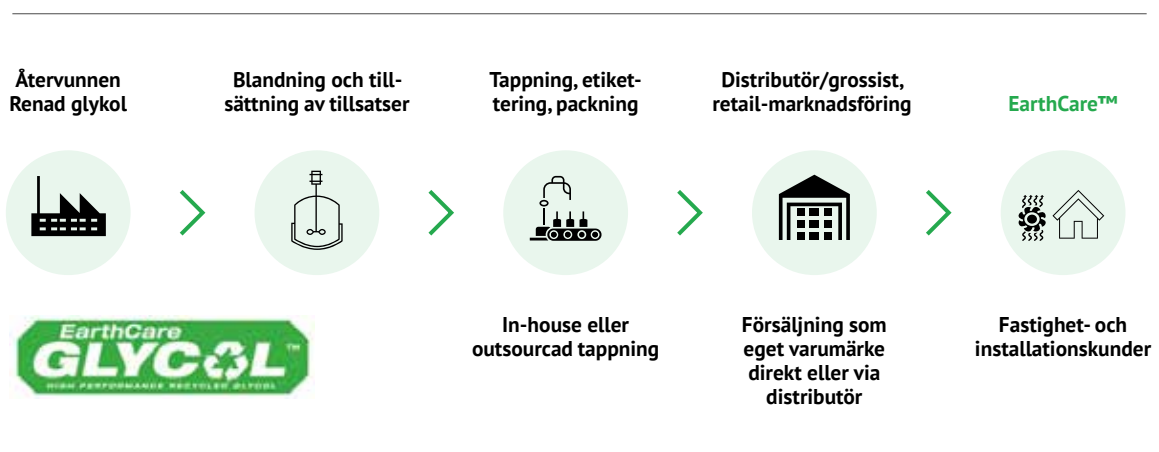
Återvunnen Renad glykol

Blandning och tillsättning av tillsatser

Tappning, etikettering, packning

Distributör/grossist, retail-marknadsföring

EarthCare™

EarthCare GLYCOL™
HIGH PERFORMANCE RECYCLED GLYCOL

In-house eller outsourcad tappning

Försäljning som eget varumärke direkt eller via distributör

Fastighet- och installationskunder